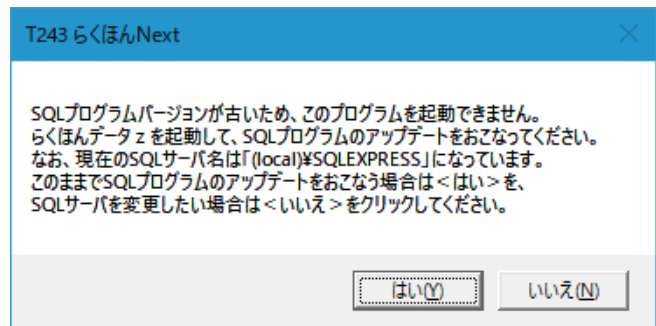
T243 らくほんNext

SQLプログラムバージョンが古いため、このプログラムを起動できません。
らくほんデータ z を起動して、SQLプログラムのアップデートをおこなってください。
なお、現在のSQLサーバ名は「(local)¥SQLEXPRESS」になっています。
このままでSQLプログラムのアップデートをおこなう場合は＜はい＞を、
SQLサーバを変更したい場合は＜いいえ＞をクリックしてください。

はい(Y)
いいえ(N)